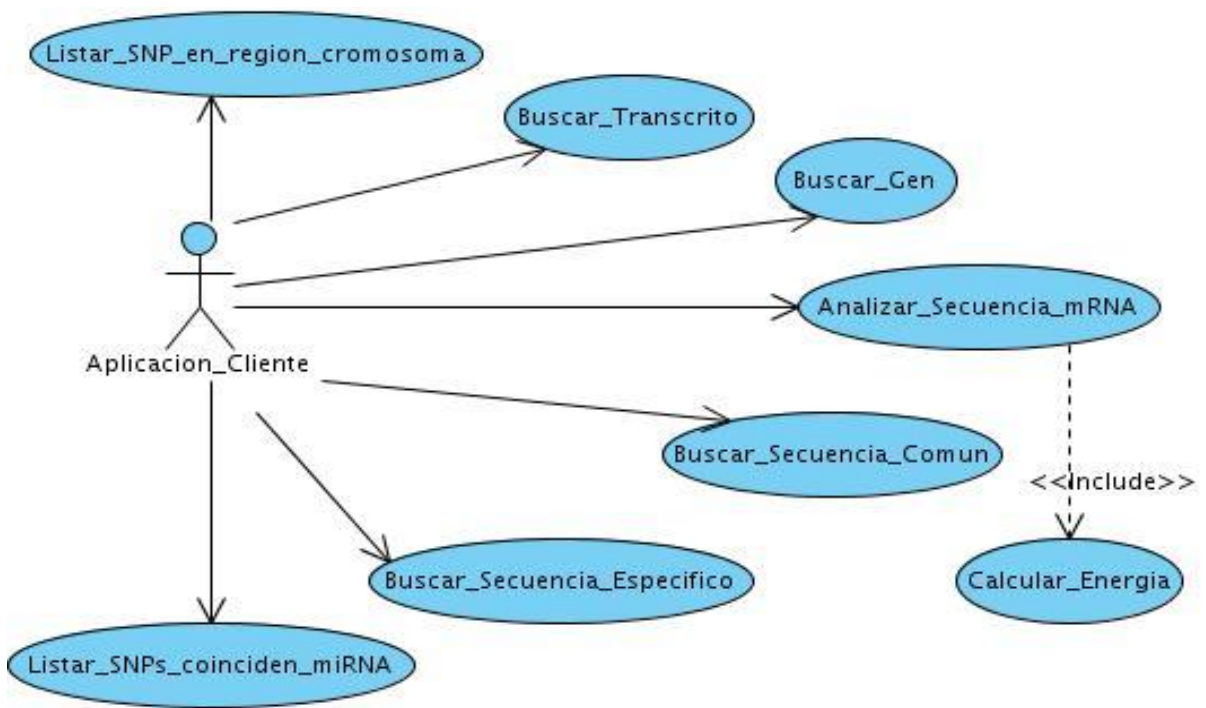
Listar_SNP_en_region_cromosoma

Buscar_Transcrito

Buscar_Gen

Analizar_Secuencia_mRNA

Aplicacion_Cliente

Buscar_Secuencia_Comun

<<include>>

Buscar_Secuencia_Especifico

Calcular_Energia

Listar_SNPs_coinciden_miRNA